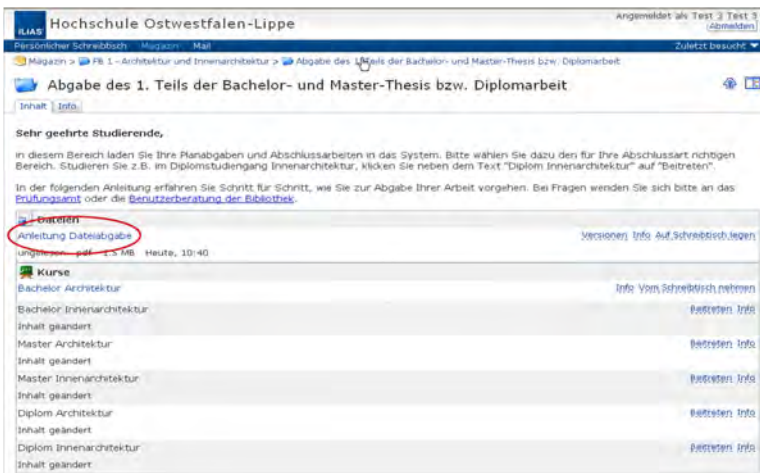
ILIAS Hochschule Ostwestfalen-Lippe

Angemeldet als Test 3 Test 3
Abmelden

Persönlicher Schreibtisch Magazin Mail
Zuletzt besucht

Magazin > FB 1 - Architektur und Innenarchitektur > Abgabe des 1. Teils der Bachelor- und Master-Thesis bzw. Diplomarbeit

Abgabe des 1. Teils der Bachelor- und Master-Thesis bzw. Diplomarbeit

Inhalt Info

Sehr geehrte Studierende,

in diesem Bereich laden Sie Ihre Planabgaben und Abschlussarbeiten in das System. Bitte wählen Sie dazu den für Ihre Abschlussart richtigen Bereich. Studieren Sie z.B. im Diplomstudiengang Innenarchitektur, klicken Sie neben dem Text "Diplom Innenarchitektur" auf "Beitreten".

In der folgenden Anleitung erfahren Sie Schritt für Schritt, wie Sie zur Abgabe Ihrer Arbeit vorgehen. Bei Fragen wenden Sie sich bitte an das Prüfungsamt oder die Benutzerberatung der Bibliothek.

Dateien

Anleitung Dateiabgabe
Versionen Info Auf Schreibtisch legen
ungelesen pdf 1.5 MB Heute, 10:40

Kurse

Bachelor Architektur
Info Vom Schreibtisch nehmen

Bachelor Innenarchitektur
Beitreten Info
Inhalt geändert

Master Architektur
Beitreten Info
Inhalt geändert

Master Innenarchitektur
Beitreten Info
Inhalt geändert

Diplom Architektur
Beitreten Info
Inhalt geändert

Diplom Innenarchitektur
Beitreten Info
Inhalt geändert